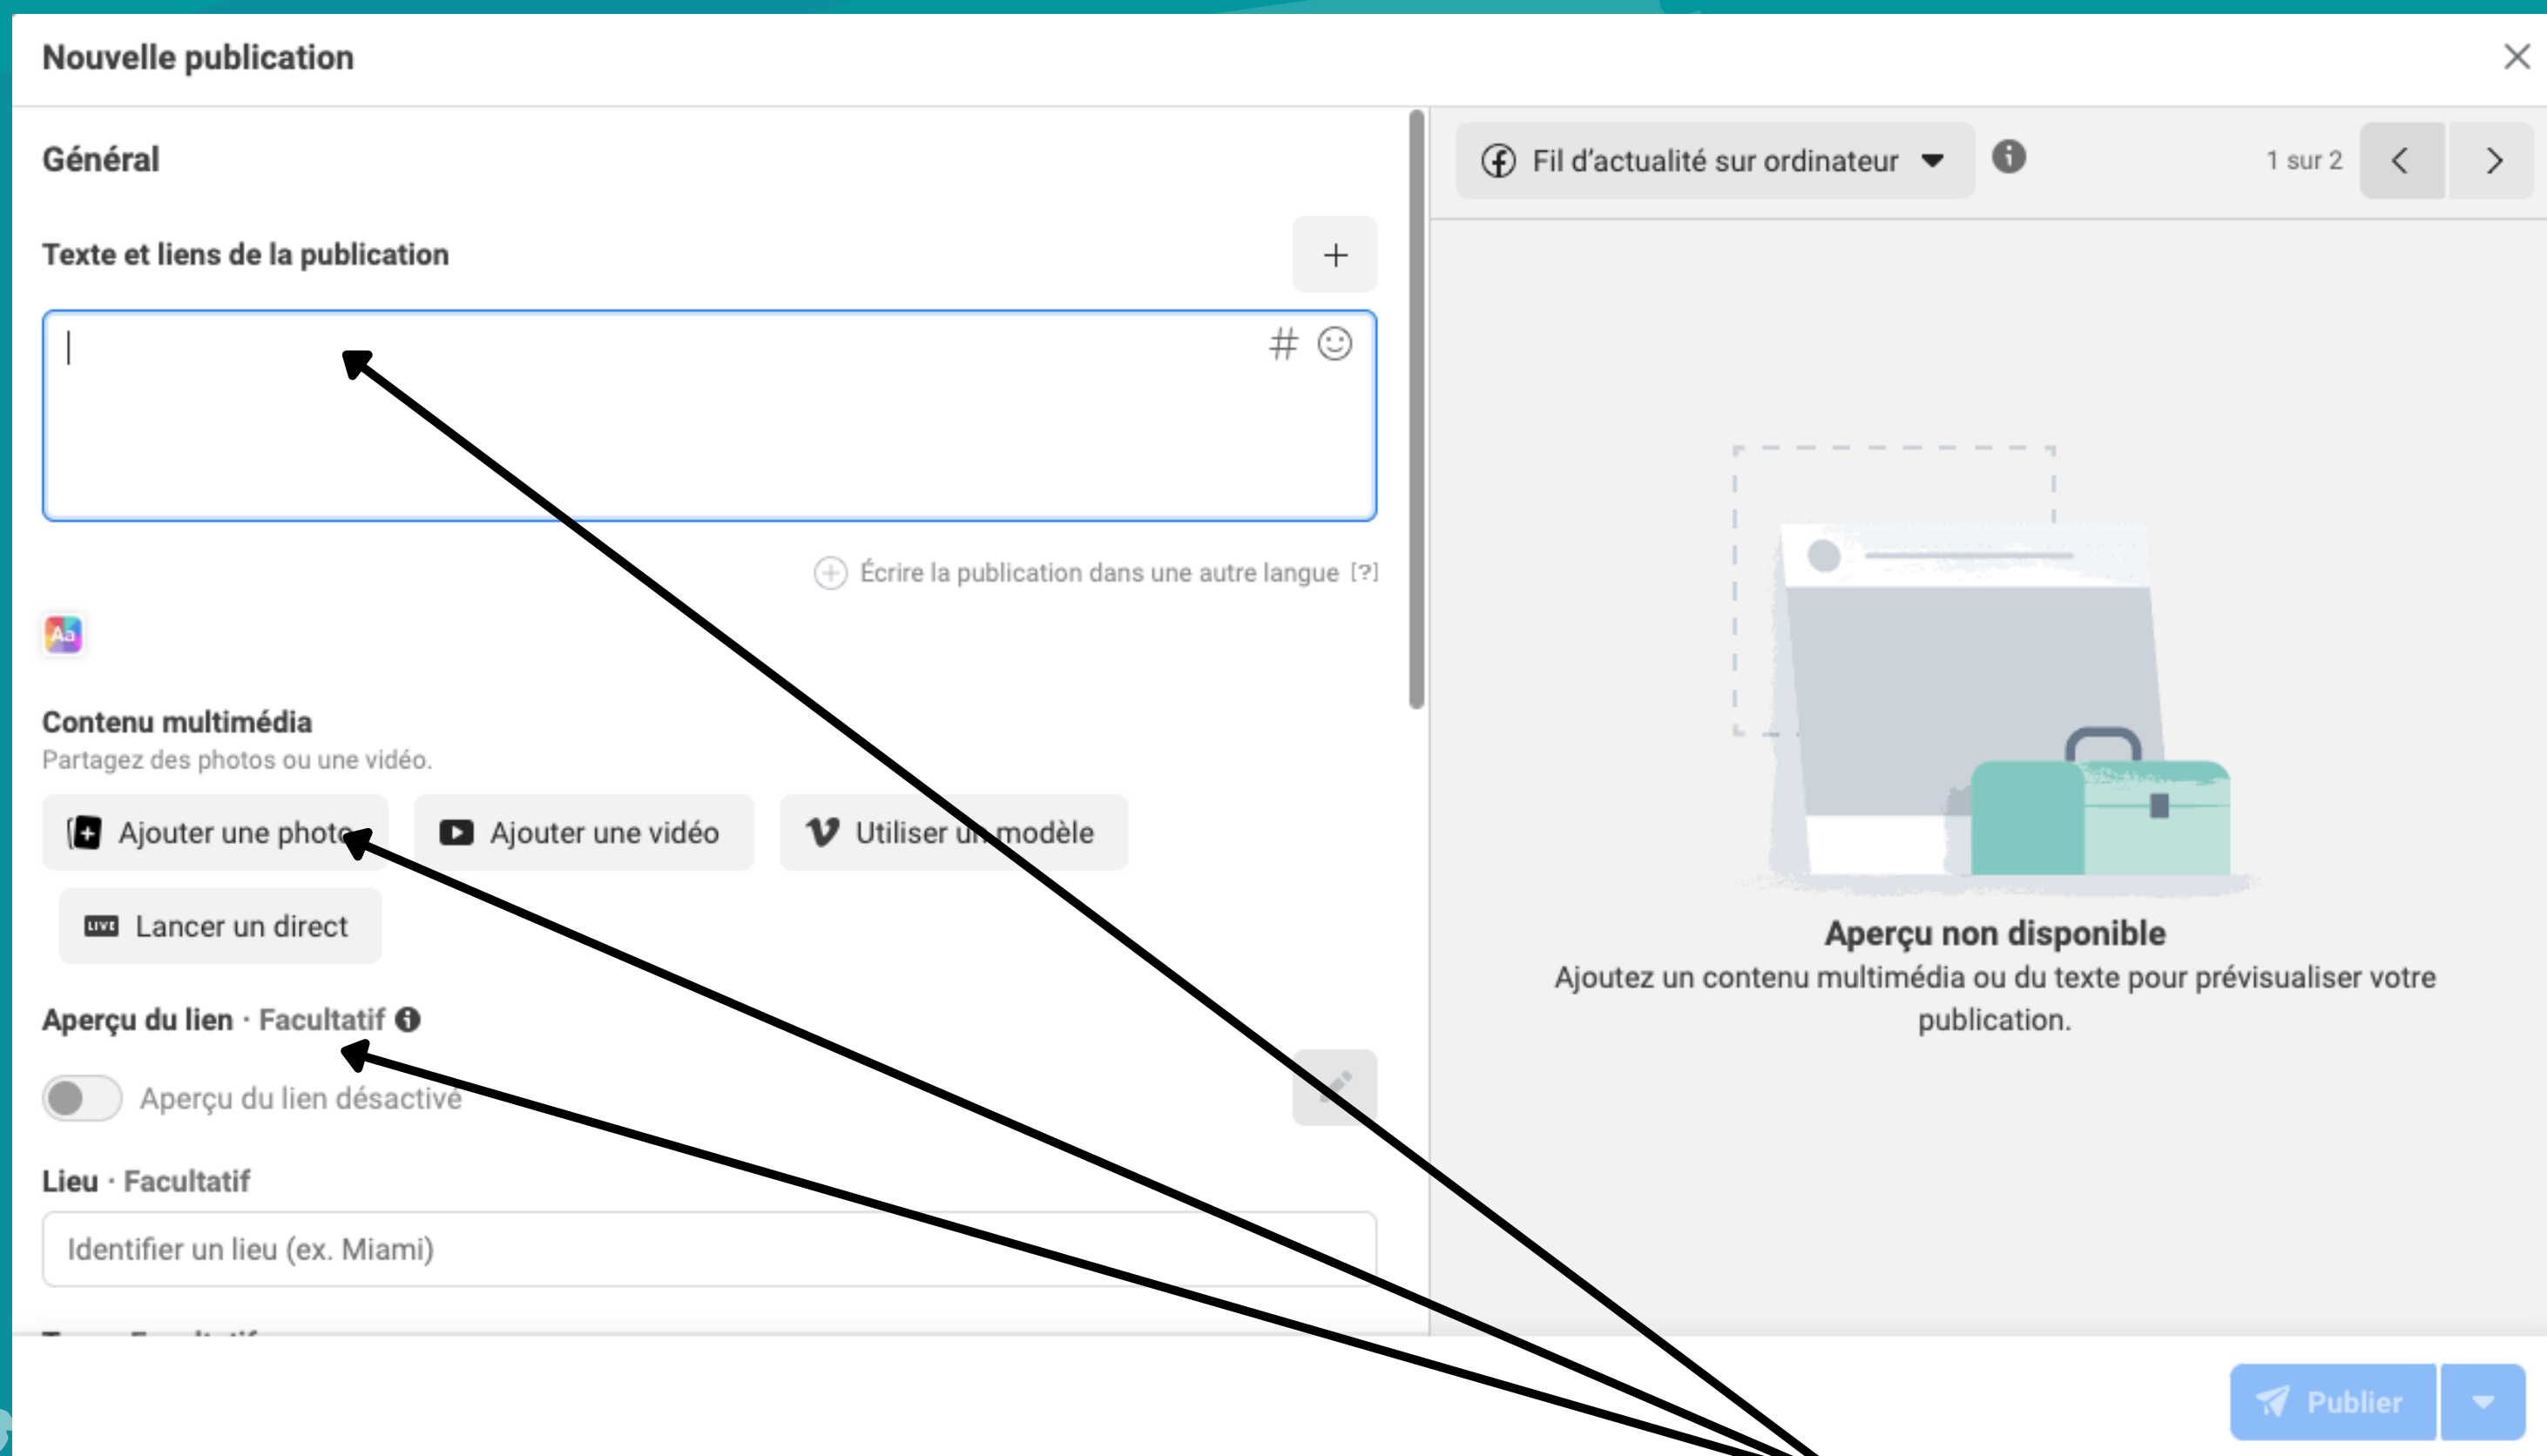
Nouvelle publication

Général

Texte et liens de la publication

+

#

Écrire la publication dans une autre langue [?]

Aa

Contenu multimédia

Partagez des photos ou une vidéo.

Ajouter une photo

Ajouter une vidéo

Utiliser un modèle

LIVE Lancer un direct

Aperçu du lien · Facultatif

Aperçu du lien désactivé

Lieu · Facultatif

Identifier un lieu (ex. Miami)

Fil d'actualité sur ordinateur

1 sur 2

Aperçu non disponible

Ajoutez un contenu multimédia ou du texte pour prévisualiser votre publication.

Publier